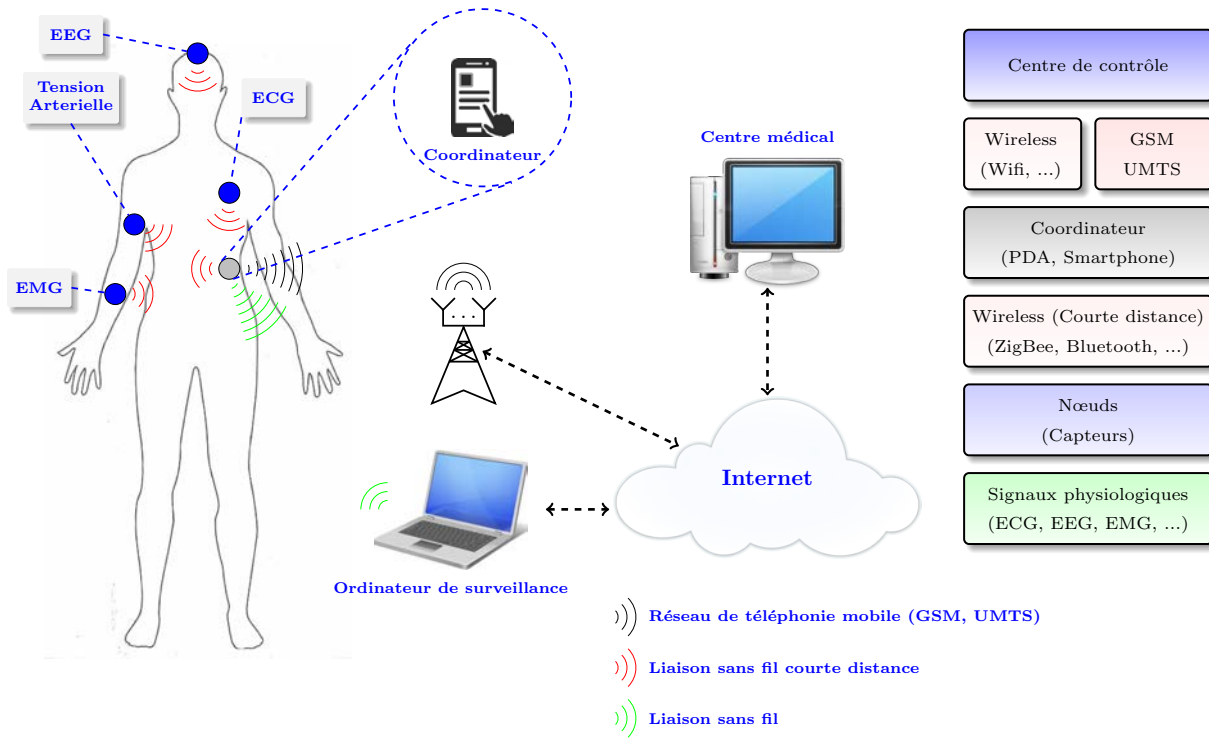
EEG

Tension Arterielle

ECG

EMG

Coordinateur

Centre médical

Internet

Ordinateur de surveillance

Réseau de téléphonie mobile (GSM, UMTS)

Liaison sans fil courte distance

Liaison sans fil

Centre de contrôle

Wireless (Wifi, ...)

GSM UMTS

Coordinateur (PDA, Smartphone)

Wireless (Courte distance) (ZigBee, Bluetooth, ...)

Nœuds (Capteurs)

Signaux physiologiques (ECG, EEG, EMG, ...)